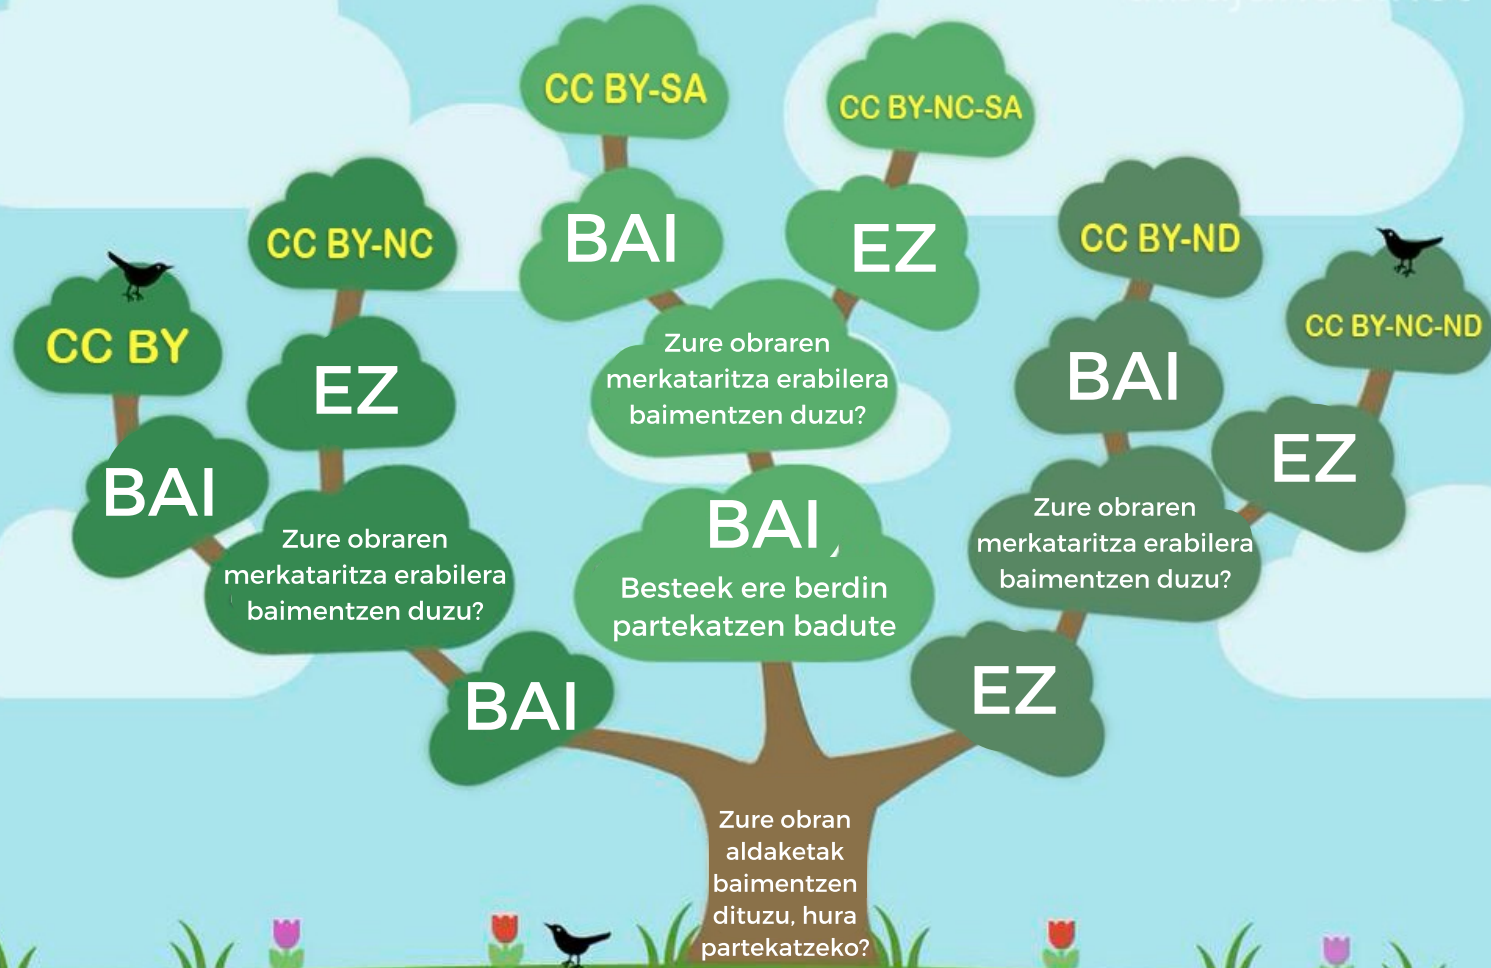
CC BY-SA

CC BY-NC-SA

CC BY-NC

BAI

EZ

CC BY-ND

CC BY

EZ

Zure obraren merkataritza erabilera baimentzen duzu?

BAI

CC BY-NC-ND

BAI

EZ

Zure obraren merkataritza erabilera baimentzen duzu?

BAI

Besteek ere berdin partekatzen badute

Zure obraren merkataritza erabilera baimentzen duzu?

BAI

EZ

Zure obran aldaketak baimentzen dituzu, hura partekatzeko?